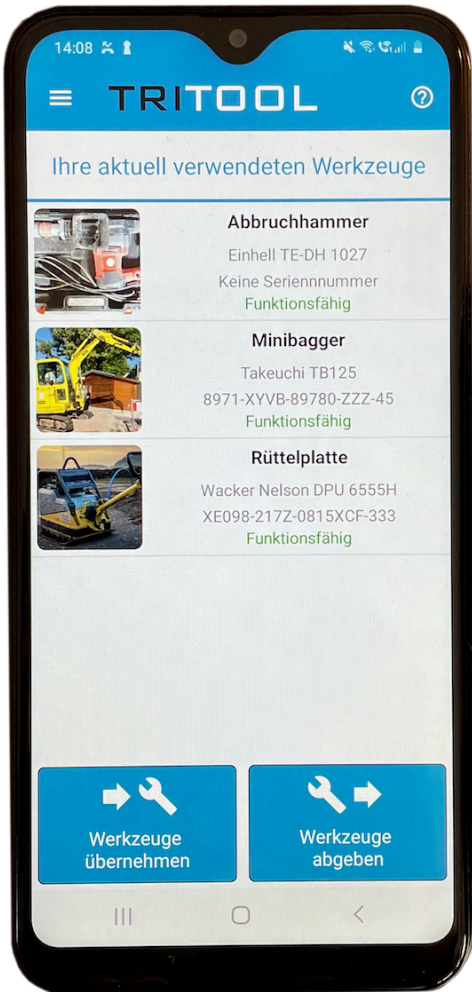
14:08

TRITOOL

Ihre aktuell verwendeten Werkzeuge

Abbruchhammer
Einhell TE-DH 1027
Keine Seriennnummer
Funktionsfähig

Minibagger
Takeuchi TB125
8971-XYVB-89780-ZZZ-45
Funktionsfähig

Rüttelplatte
Wacker Nelson DPU 6555H
XE098-217Z-0815XCF-333
Funktionsfähig

Werkzeuge übernehmen

Werkzeuge abgeben